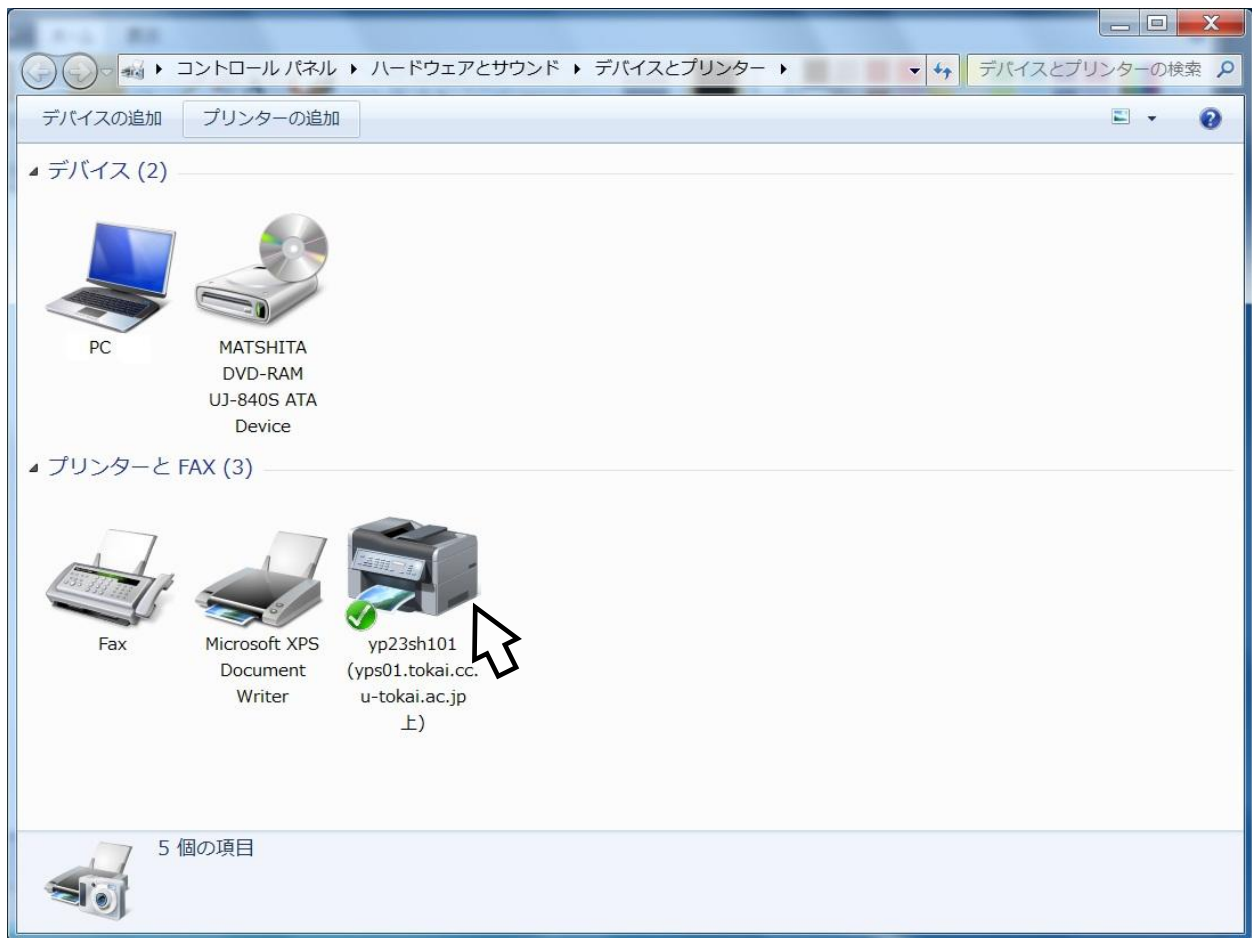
コントロール パネル ▸ ハードウェアとサウンド ▸ デバイスとプリンター ▸

デバイスとプリンターの検索

デバイスの追加 プリンターの追加

デバイス (2)

PC

MATSHITA DVD-RAM UJ-840S ATA Device

プリンターと FAX (3)

Fax

Microsoft XPS Document Writer

yp23sh101 (yps01.tokai.cc.u-tokai.ac.jp 上)

5 個の項目